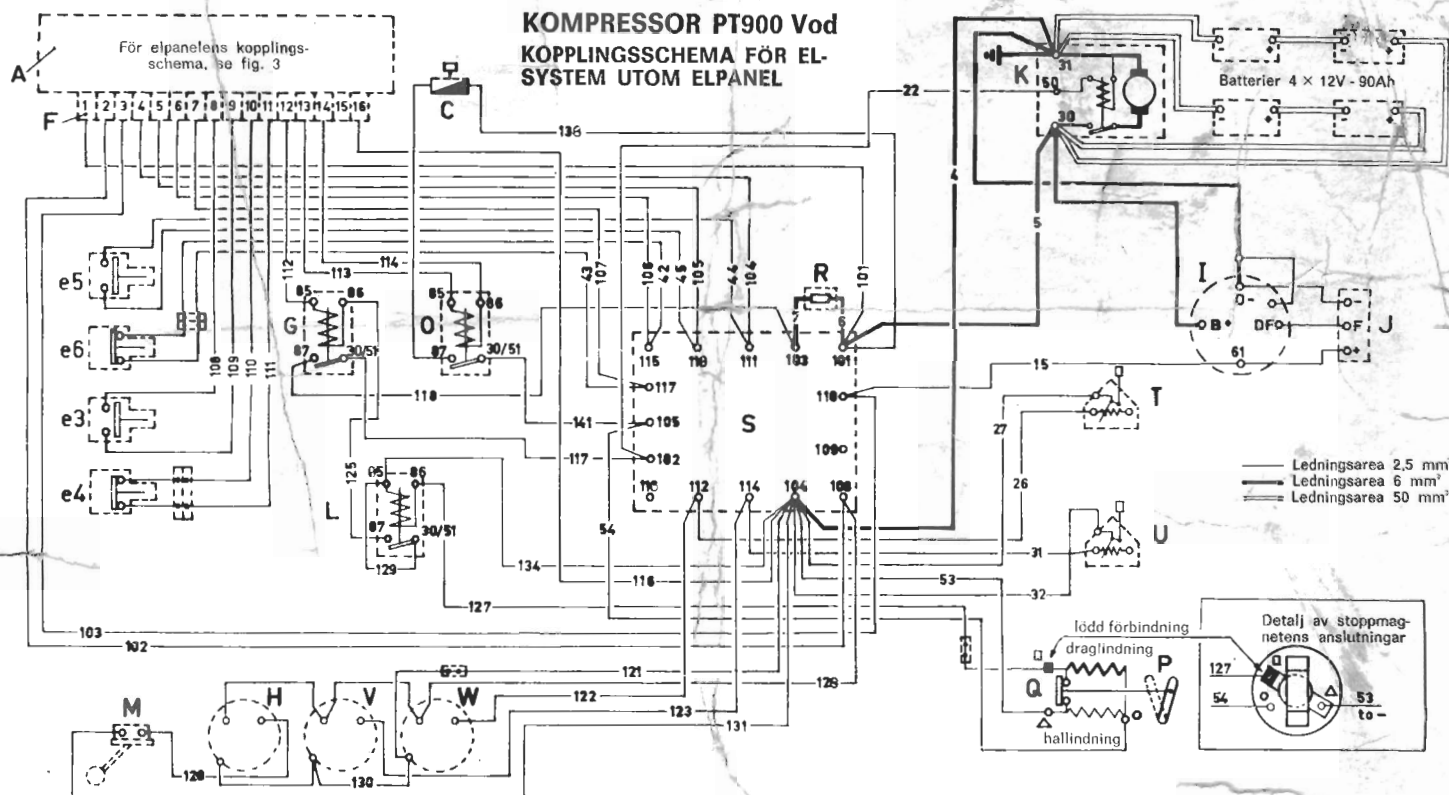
KOMPRESSOR PT900 Vod

KOPPLINGSSCHEMA FÖR EL-SYSTEM UTOM ELPANEL

För elpanelens kopplingsschema, se fig. 3

A

F

1 2 3 4 5 6 7 8 9 10 11 12 13 14 15 16

C

136

22

K

31

50

30

Batterier 4 × 12V - 90Ah

4

5

e5

e6

e3

e4

108

109

110

111

112

113

114

G

85 86

87 30/51

O

85 86

87 30/51

43 107

106 42 45 105

44 104

R

101

115 116 111 103 101

117

105

102

S

118

109

110 112 114 104 108

118

141

117

I

B+ DF F J

61

15

T

27

26

Ledningsarea 2,5 mm²

Ledningsarea 6 mm²

Ledningsarea 50 mm²

L

125

85 86

87 30/51

129

134

54

116

127

31

U

53

32

103

102

lödd förbindning

draglindning

hallindning

Q

P

Detalj av stoppmagnetens anslutningar

127

54

53 to –

M

H

V

W

121

122

123

131

128

120

130